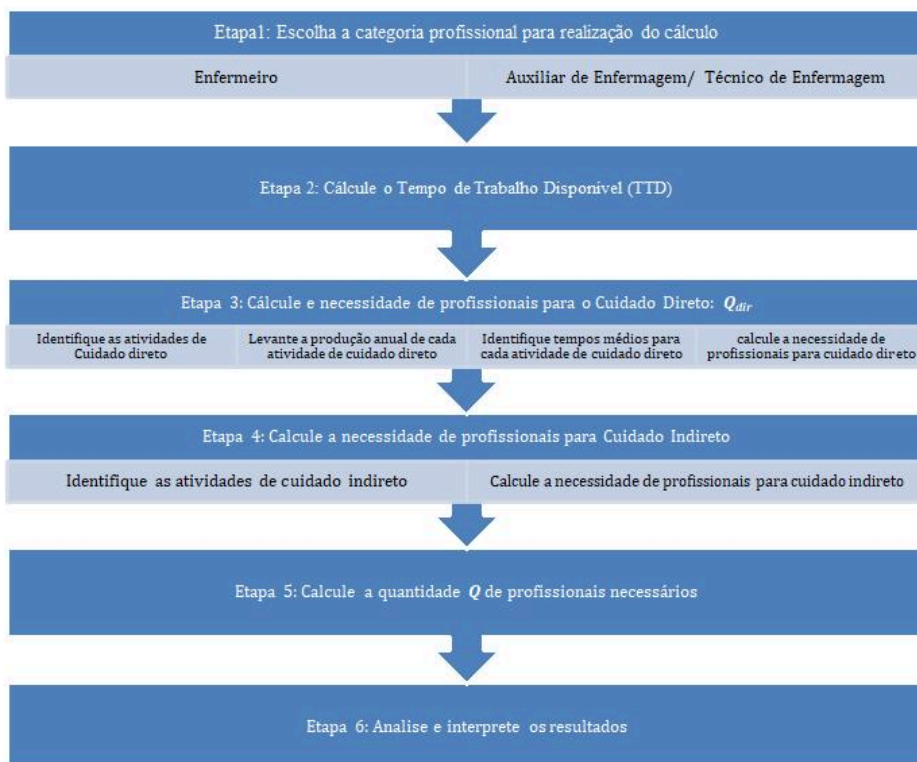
Etapa1: Escolha a categoria profissional para realização do cálculo

Enfermeiro

Auxiliar de Enfermagem/ Técnico de Enfermagem

Etapa 2: Cálcule o Tempo de Trabalho Disponível (TTD)

Etapa 3: Cálcule e necessidade de profissionais para o Cuidado Direto: $Q_{dir}$

Identifique as atividades de Cuidado direto

Levante a produção anual de cada atividade de cuidado direto

Identifique tempos médios para cada atividade de cuidado direto

calcule a necessidade de profissionais para cuidado direto

Etapa 4: Calcule a necessidade de profissionais para Cuidado Indireto

Identifique as atividades de cuidado indireto

Calcule a necessidade de profissionais para cuidado indireto

Etapa 5: Calcule a quantidade $Q$ de profissionais necessários

Etapa 6: Analise e interprete os resultados